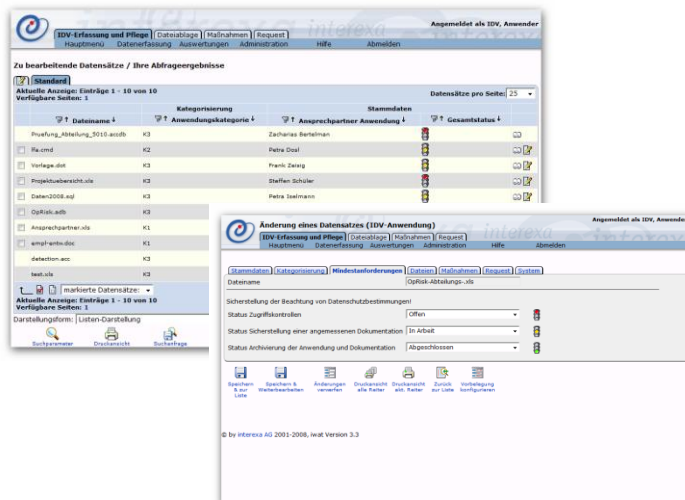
IDV-Erfassung und Pflege | Dateiablage | Maßnahmen | Request

Angemeldet als IDV, Anwender

Hauptmenü | Datenerfassung | Auswertungen | Administration | Hilfe | Abmelden

Zu bearbeitende Datensätze / Ihre Abfrageergebnisse

Standard

Aktuelle Anzeige: Einträge 1 - 10 von 10
Verfügbare Seiten: 1

Datensätze pro Seite: 25

| | Dateiname | Kategorisierung Anwendungskategorie | Stammdaten Ansprechpartner Anwendung | Gesamtstatus | |
|---|---|---|---|---|---|
| | Pruefung_Abteilung_5010.accdb | K3 | Zacharias Bertelman | | |
| | fix.cmd | K2 | Petra Dosl | | |
| | Vorlage.dot | K3 | Frank Zeisig | | |
| | Projektuebersicht.xls | K3 | Steffen Schüler | | |
| | Daten2008.sql | K3 | Petra Iselmann | | |
| | OpRisk.adb | K3 | | | |
| | Ansprechpartner.xls | K1 | | | |
| | empl-antw.doc | K1 | | | |
| | detection.acc | K3 | | | |
| | test.xls | K3 | | | |

markierte Datensätze:

Aktuelle Anzeige: Einträge 1 - 10 von 10
Verfügbare Seiten: 1

Darstellungsform: Listen-Darstellung

Suchparameter | Druckansicht | Suchanfrage

Änderung eines Datensatzes (IDV-Anwendung)

Angemeldet als IDV, Anwender

IDV-Erfassung und Pflege | Dateiablage | Maßnahmen | Request

Hauptmenü | Datenerfassung | Auswertungen | Administration | Hilfe | Abmelden

Stammdaten | Kategorisierung | Mindestanforderungen | Dateien | Maßnahmen | Request | System

Dateiname | OpRisk-Abteilungs-.xls

Sicherstellung der Beachtung von Datenschutzbestimmungen!

Status Zugriffskontrollen | Offen

Status Sicherstellung einer angemessenen Dokumentation | In Arbeit

Status Archivierung der Anwendung und Dokumentation | Abgeschlossen

Speichern & zur Liste | Speichern & Weiterbearbeiten | Änderungen verwerfen | Druckansicht alle Reiter | Druckansicht akt. Reiter | Zurück zur Liste | Vorbelegung konfigurieren

© by interexa AG 2001-2008, iwat Version 3.3